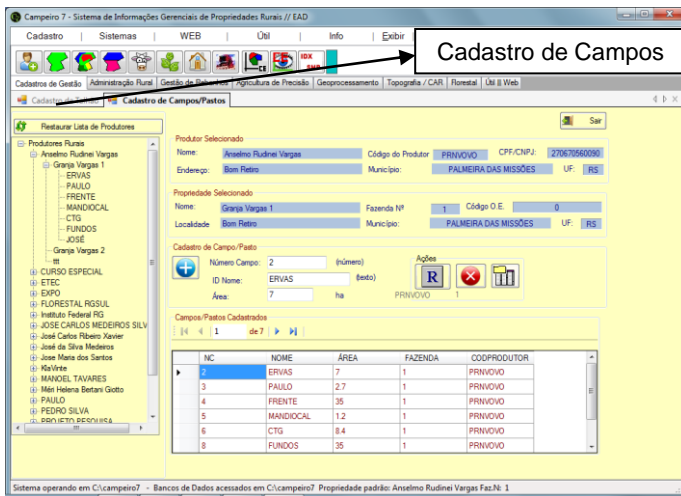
Campeiro 7 - Sistema de Informações Gerenciais de Propriedades Rurais // EAD

Cadastro | Sistemas | WEB | Útil | Info | Exibir

Cadastro de Campos

Cadastros de Gestão | Administração Rural | Gestão de Rebanhos | Agricultura de Precisão | Geoprocessamento | Topografia / CAR | Florestal | Útil || Web

Cadastro de Campos/Pastos

Restaurar Lista de Produtores

Produtores Rurais
Anselmo Rudinei Vargas
Granja Vargas 1
ERVAS
PAULO
FRENTE
MANDIOCAL
CTG
FUNDOS
JOSÉ
Granja Vargas 2
ttt
CURSO ESPECIAL
ETEC
EXPO
FLORESTAL RGSUL
Instituto Federal RG
JOSE CARLOS MEDEIROS SILV
José Carlos Ribeiro Xavier
José da Silva Medeiros
Jose Maria dos Santos
KlaVinte
MANOEL TAVARES
Méri Helena Bertani Giotto
PAULO
PEDRO SILVA
PROJETO PESQUISA

Sair

Produtor Selecionado
Nome: Anselmo Rudinei Vargas
Código do Produtor PRNVOVO
CPF/CNPJ: 270670560090
Endereço: Bom Retiro
Município: PALMEIRA DAS MISSÕES
UF: RS

Propriedade Selecionado
Nome: Granja Vargas 1
Fazenda Nº 1
Código O.E. 0
Localidade Bom Retiro
Município: PALMEIRA DAS MISSÕES
UF: RS

Cadastro de Campo/Pasto
Número Campo: 2 (número)
ID Nome: ERVAS (texto)
Área: 7 ha
Ações
PRNVOVO 1

Campos/Pastos Cadastrados
1 de 7

| NC | NOME | ÁREA | FAZENDA | CODPRODUTOR |
|---|---|---|---|---|
| 2 | ERVAS | 7 | 1 | PRNVOVO |
| 3 | PAULO | 2.7 | 1 | PRNVOVO |
| 4 | FRENTE | 35 | 1 | PRNVOVO |
| 5 | MANDIOCAL | 1.2 | 1 | PRNVOVO |
| 6 | CTG | 8.4 | 1 | PRNVOVO |
| 8 | FUNDOS | 35 | 1 | PRNVOVO |

Sistema operando em C:\campeiro7 - Bancos de Dados acessados em C:\campeiro7 Propriedade padrão: Anselmo Rudinei Vargas Faz.N: 1